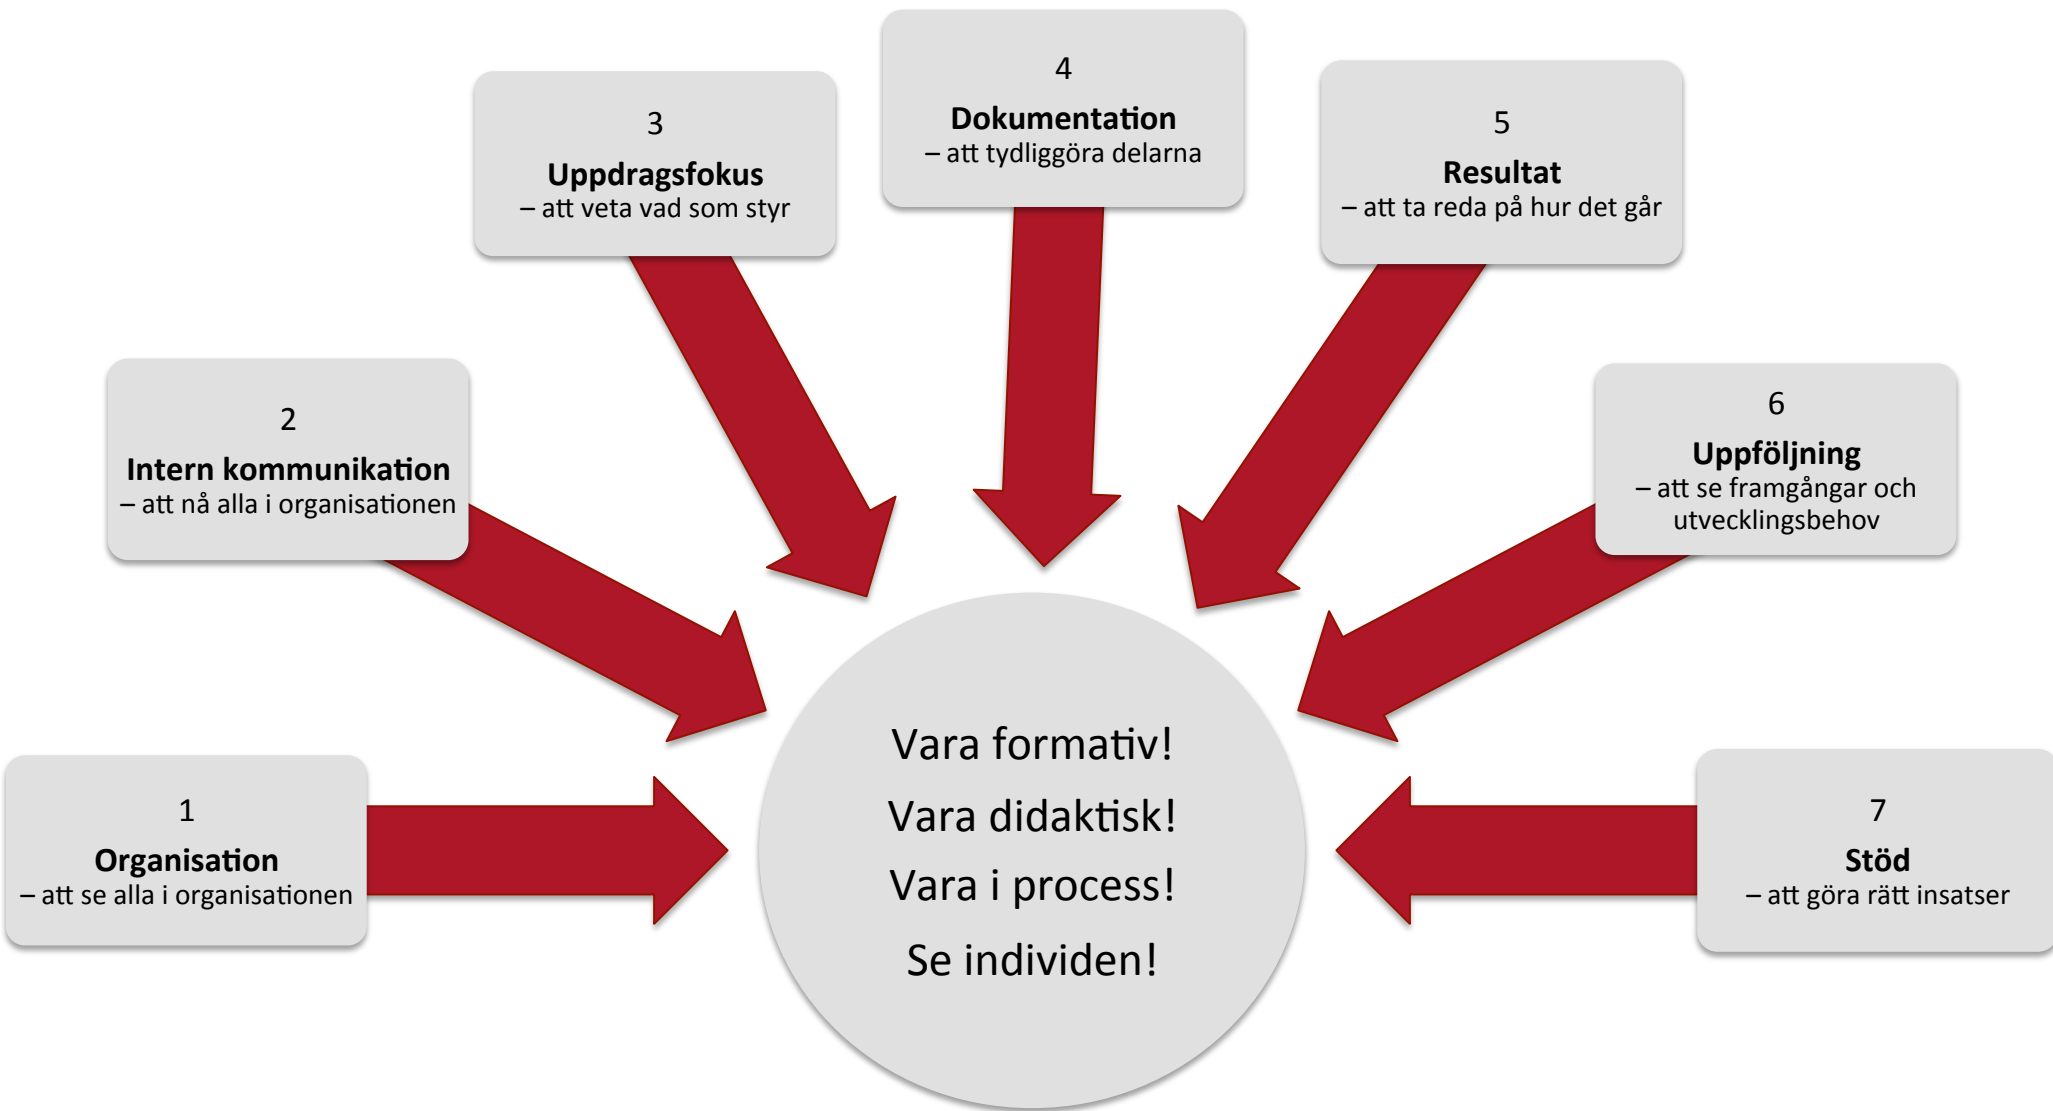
1
**Organisation**
– att se alla i organisationen

2
**Intern kommunikation**
– att nå alla i organisationen

3
**Uppdragsfokus**
– att veta vad som styr

4
**Dokumentation**
– att tydliggöra delarna

5
**Resultat**
– att ta reda på hur det går

6
**Uppföljning**
– att se framgångar och utvecklingsbehov

7
**Stöd**
– att göra rätt insatser

Vara formativ!
Vara didaktisk!
Vara i process!
Se individen!